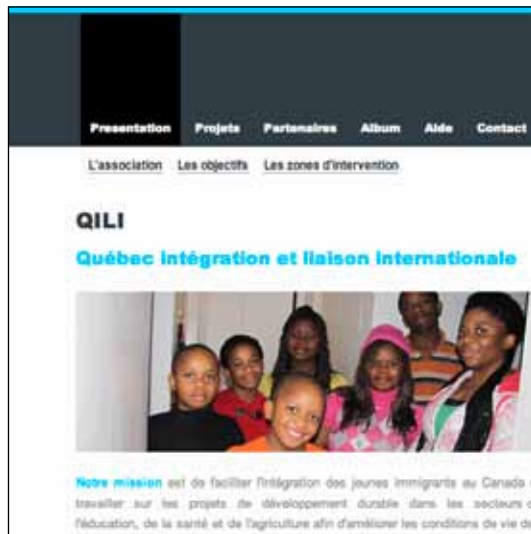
Presentation Projets Partenaires Album Aide Contact

L'association Les objectifs Les zones d'intervention

QILI

Québec intégration et liaison internationale

Notre mission est de faciliter l'intégration des jeunes immigrants au Canada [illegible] travailler sur les projets de développement durable dans les secteurs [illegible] l'éducation, de la santé et de l'agriculture afin d'améliorer les conditions de vie de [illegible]